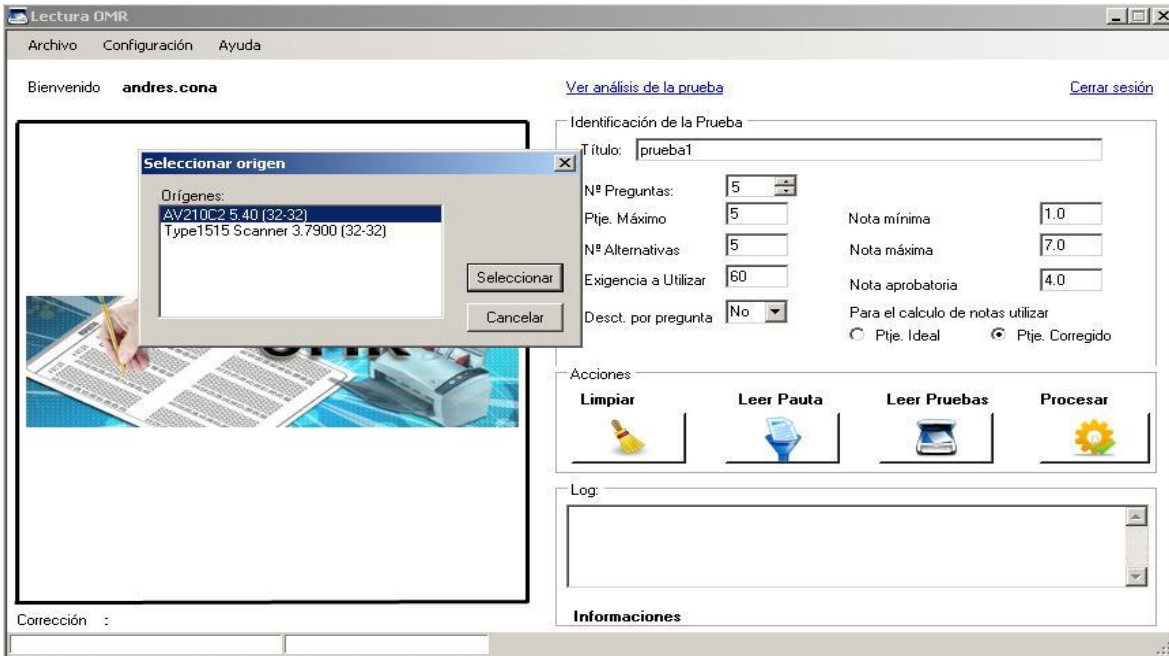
Lectura OMR

Archivo Configuración Ayuda

Bienvenido andres.cona

Ver análisis de la prueba

Cerrar sesión

Seleccionar origen

Orígenes:

AV210C2 5.40 (32-32)
Type1515 Scanner 3.7900 (32-32)

Seleccionar

Cancelar

OMR

Identificación de la Prueba

Título: prueba1

Nº Preguntas: 5

Ptje. Máximo 5

Nº Alternativas 5

Exigencia a Utilizar 60

Desct. por pregunta No

Nota mínima 1.0

Nota máxima 7.0

Nota aprobatoria 4.0

Para el calculo de notas utilizar

Ptje. Ideal

Ptje. Corregido

Acciones

Limpiar

Leer Pauta

Leer Pruebas

Procesar

Log:

Informaciones

Corrección :